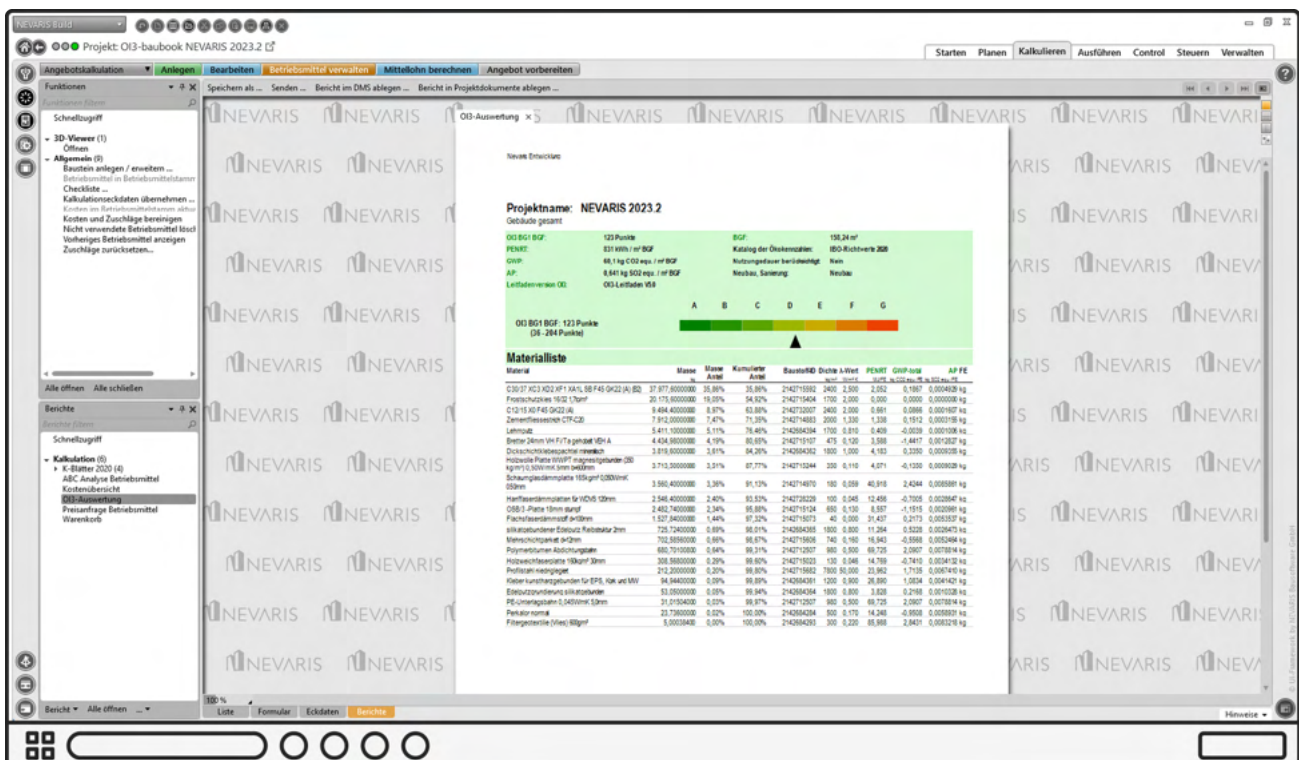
NEVARIS Build

Projekt: OI3-baubook NEVARIS 2023.2

Starten Planen Kalkulieren Ausführen Control Steuern Verwalten

Angebotskalkulation Anlegen Bearbeiten Betriebsmittel verwalten Mittellohn berechnen Angebot vorbereiten

Funktionen
Funktionen filtern
Schnellzugriff
3D-Viewer (1)
Öffnen
Allgemein (9)
Baustein anlegen / erweitern ...
Betriebsmittel in Betriebsmittelstamm
Checkliste ...
Kalkulationseckdaten übernehmen ...
Kosten im Betriebsmittelstamm aktu
Kosten und Zuschläge bereinigen
Nicht verwendete Betriebsmittel lösch
Vorheriges Betriebsmittel anzeigen
Zuschläge zurücksetzen...
Alle öffnen Alle schließen

Berichte
Berichte filtern
Schnellzugriff
Kalkulation (6)
K-Blätter 2020 (4)
ABC Analyse Betriebsmittel
Kostenübersicht
OI3-Auswertung
Preisanfrage Betriebsmittel
Warenkorb

Bericht Alle öffnen ...

Speichern als ... Senden ... Bericht im DMS ablegen ... Bericht in Projektdokumente ablegen ...

OI3-Auswertung

Nevaris Entwicklung

Projektname: NEVARIS 2023.2
Gebäude gesamt

OI3 BG1 BGF: 123 Punkte
PENRT: 831 kWh / m² BGF
GWP: 60,1 kg CO2 equ. / m² BGF
AP: 0,641 kg SO2 equ. / m² BGF
Leitfadenversion OI3: OI3-Leitfaden V5.0
BGF: 158,24 m²
Katalog der Ökokennzahlen: IBO-Richtwerte 2020
Nutzungsdauer berücksichtigt: Nein
Neubau, Sanierung: Neubau

A B C D E F G
OI3 BG1 BGF: 123 Punkte (36 - 204 Punkte)

Materialliste

| Material | Masse | Masse Anteil | Kumulierter Anteil | BaustoffID | Dichte | λ-Wert | PENRT | GWP-total | AP FE |
|---|---|---|---|---|---|---|---|---|---|
| C30/37 XC3 XD2 XF1 XA1L SB F45 GK22 (A) (B2) | 37.977,60000000 | 35,86% | 35,86% | 2142715592 | 2400 | 2,500 | 2,052 | 0,1667 | 0,000409 kg |
| Frostschutzkies 16/32 1,7t/m³ | 20.175,60000000 | 19,05% | 54,92% | 2142715404 | 1700 | 2,000 | 0,000 | 0,0000 | 0,000000 kg |
| C12/15 X0 F45 GK22 (A) | 9.494,40000000 | 8,97% | 63,88% | 2142712007 | 2400 | 2,000 | 0,561 | 0,0866 | 0,0001607 kg |
| Zementfliessestrich CTF-C20 | 7.912,00000000 | 7,47% | 71,35% | 2142714683 | 2000 | 1,330 | 1,336 | 0,1512 | 0,0003155 kg |
| Lehmputz | 5.411,10000000 | 5,11% | 76,46% | 2142684394 | 1700 | 0,810 | 0,409 | -0,0039 | 0,0001006 kg |
| Bretter 24mm VH F/T/a gehobelt VEH A | 4.434,98000000 | 4,19% | 80,65% | 2142715107 | 475 | 0,120 | 3,588 | -1,4417 | 0,0012527 kg |
| Dickschichtklebespachtel mineralisch | 3.819,60000000 | 3,61% | 84,26% | 2142684362 | 1800 | 1,000 | 4,183 | 0,3350 | 0,0009055 kg |
| Holzwolle Platte WWPT magnesitgebunden (350 kg/m³) 0,50W/mK 5mm b=600mm | 3.713,50000000 | 3,51% | 87,77% | 2142715244 | 350 | 0,110 | 4,071 | -0,1330 | 0,0009039 kg |
| Schaumglasdämmplatte 165kg/m³ 0,050W/mK 050mm | 3.560,40000000 | 3,36% | 91,13% | 2142714970 | 180 | 0,059 | 40,818 | 2,4344 | 0,0065881 kg |
| Hanffaserdämmplatten für WDVS 120mm | 2.546,40000000 | 2,40% | 93,53% | 2142726229 | 100 | 0,045 | 12,456 | -0,7005 | 0,0028647 kg |
| OSB/3-Platte 18mm stumpf | 2.482,74000000 | 2,34% | 95,88% | 2142715124 | 650 | 0,130 | 8,557 | -1,1515 | 0,0020961 kg |
| Flachsfaserdämmstoff δ=18mm | 1.527,84000000 | 1,44% | 97,32% | 2142715073 | 40 | 0,000 | 31,437 | 0,2173 | 0,0053537 kg |
| silikatgebundener Edelputz Reibstruktur 2mm | 725,72400000 | 0,69% | 98,01% | 2142684365 | 1800 | 0,800 | 11,264 | 0,5226 | 0,0026475 kg |
| Mehrschichtparkett d=12mm | 702,58560000 | 0,66% | 98,67% | 2142715606 | 740 | 0,160 | 16,943 | -0,5568 | 0,0052464 kg |
| Polymerbitumen Abdichtungsbahn | 680,70100000 | 0,64% | 99,31% | 2142712507 | 980 | 0,500 | 69,726 | 2,0907 | 0,0078814 kg |
| Holzweichfaserplatte 160kg/m³ 30mm | 308,56800000 | 0,29% | 99,60% | 2142715023 | 130 | 0,046 | 14,769 | -0,7410 | 0,0034132 kg |
| Profilstahl niedriglegiert | 212,20000000 | 0,20% | 99,80% | 2142715682 | 7800 | 50,000 | 23,962 | 1,7135 | 0,0067410 kg |
| Kleber kunstharzgebunden für EPS, Kork und MW | 94,94400000 | 0,09% | 99,89% | 2142684361 | 1200 | 0,900 | 26,890 | 1,0834 | 0,0041421 kg |
| Edelputzgrundierung silikatgebunden | 53,05000000 | 0,05% | 99,94% | 2142684364 | 1600 | 0,800 | 3,828 | 0,2168 | 0,0010336 kg |
| PE-Unterlagsbahn 0,045W/mK 5,0mm | 31,01504000 | 0,03% | 99,97% | 2142712507 | 980 | 0,500 | 69,726 | 2,0907 | 0,0078814 kg |
| Perlator normal | 23,73600000 | 0,02% | 100,00% | 2142684376 | 500 | 0,170 | 14,248 | -0,9508 | 0,0058831 kg |
| Filtergeotextile (Vlies) 600g/m² | 5,00038400 | 0,00% | 100,00% | 2142684293 | 300 | 0,220 | 85,968 | 2,6431 | 0,0083218 kg |

100 %
Liste Formular Eckdaten Berichte
Hinweise